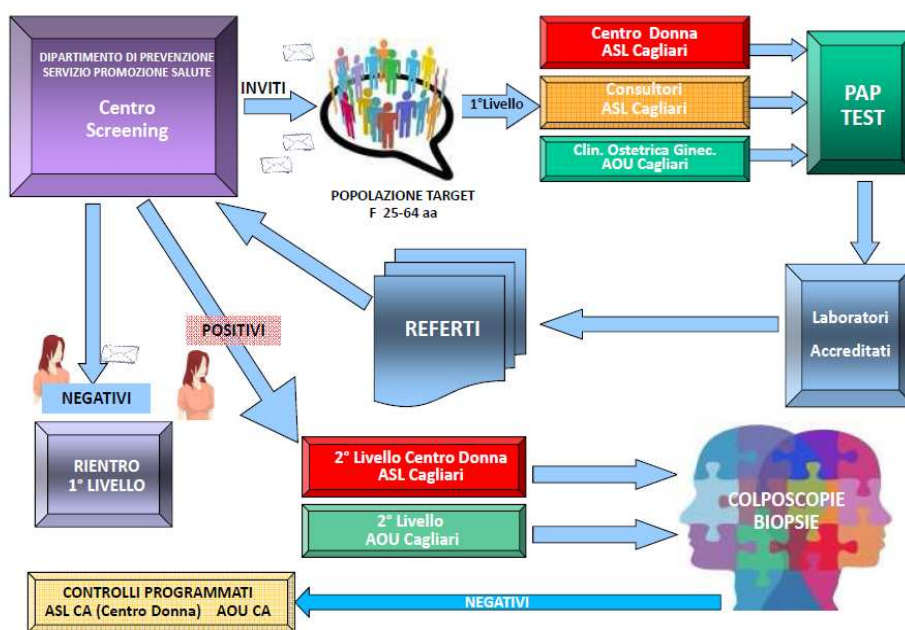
DIPARTIMENTO DI PREVENZIONE
SERVIZIO PROMOZIONE SALUTE

Centro Screening

INVITI

POPOLAZIONE TARGET
F 25-64 aa

1°Livello

Centro Donna
ASL Cagliari

Consultori
ASL Cagliari

Clin. Ostetrica Ginec.
AOU Cagliari

PAP TEST

Laboratori
Accreditati

REFERTI

POSITIVI

NEGATIVI

RIENTRO
1° LIVELLO

2° Livello Centro Donna
ASL Cagliari

2° Livello
AOU Cagliari

COLPOSCOPIE
BIOPSIE

CONTROLLI PROGRAMMATI
ASL CA (Centro Donna) AOU CA

NEGATIVI